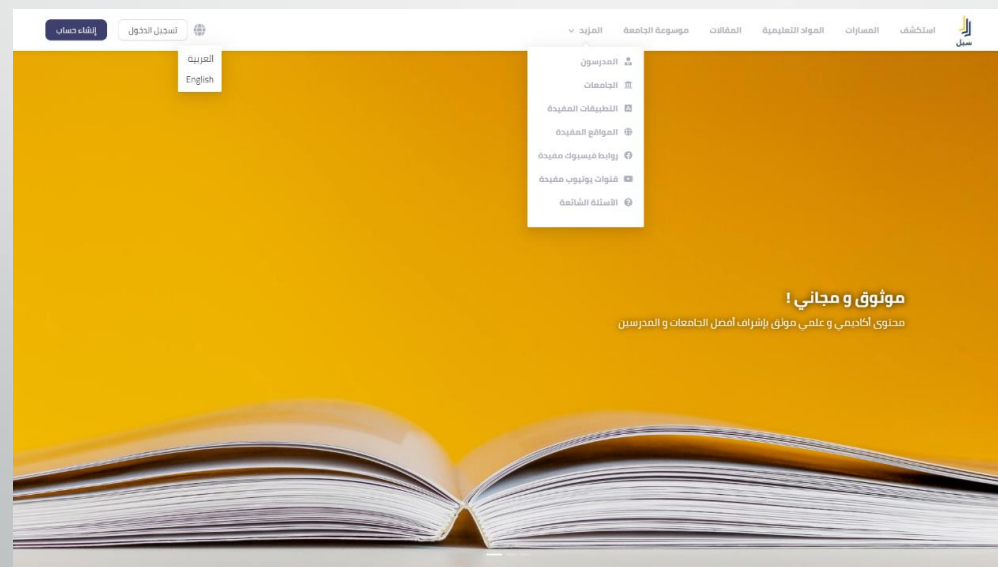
سبل

استكشف المسارات المواد التعليمية المقالات موسوعة الجامعة المزيد

تسجيل الدخول إنشاء حساب

العربية
English

المدرسون
الجامعات
التطبيقات المفيدة
المواقع المفيدة
روابط فيسبوك مفيدة
قنوات يوتيوب مفيدة
الأسئلة الشائعة

موثوق و مجاني !
محتوى أكاديمي و علمي موثق بإشراف أفضل الجامعات و المدرسين